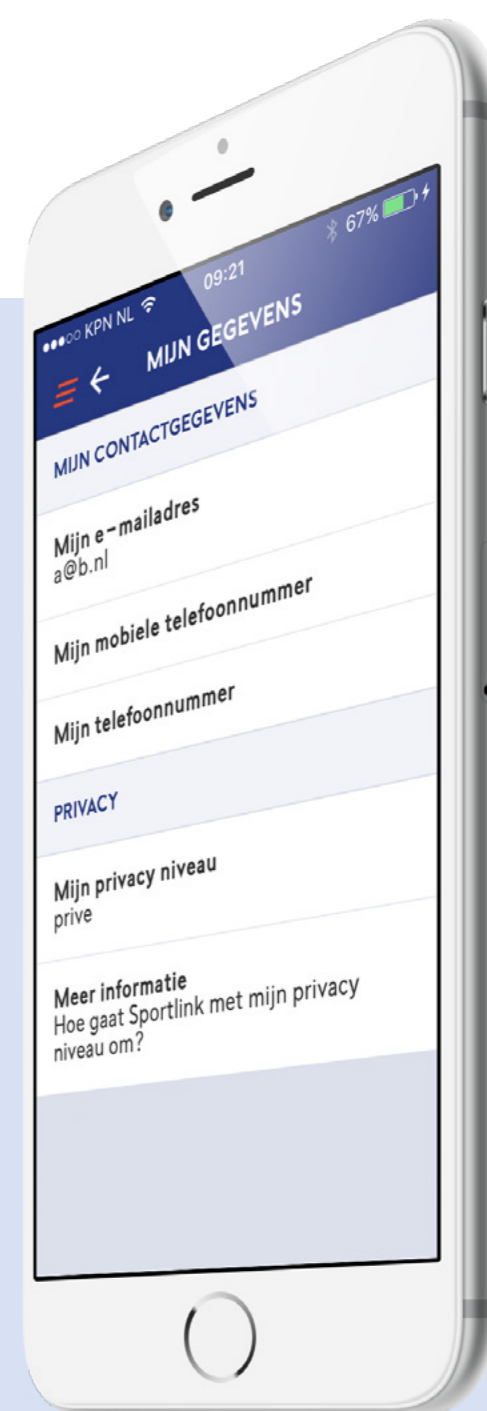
●●●○○ KPN NL 09:21 67%

MIJN GEGEVENS

MIJN CONTACTGEGEVENS

Mijn e-mailadres
a@b.nl

Mijn mobiele telefoonnummer

Mijn telefoonnummer

PRIVACY

Mijn privacy niveau
prive

Meer informatie
Hoe gaat Sportlink met mijn privacy niveau om?